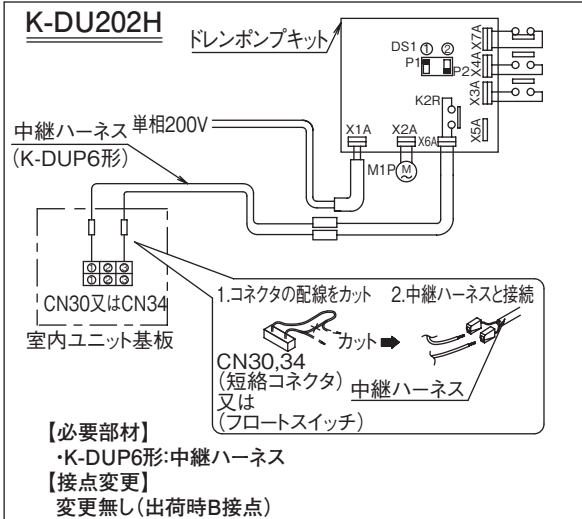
K-DU202H

ドレンポンプキット

DS1 ① ②
P1 P2

X7A
X4A
X3A
X5A
K2R

単相200V

中継ハーネス
(K-DUP6形)

X1A
X2A
X6A
M1P M

CN30又はCN34

室内ユニット基板

1.コネクタの配線をカット
2.中継ハーネスと接続

カット

CN30,34
(短絡コネクタ)
又は
(フロートスイッチ)

中継ハーネス

【必要部材】
・K-DUP6形:中継ハーネス
【接点変更】
変更無し(出荷時B接点)